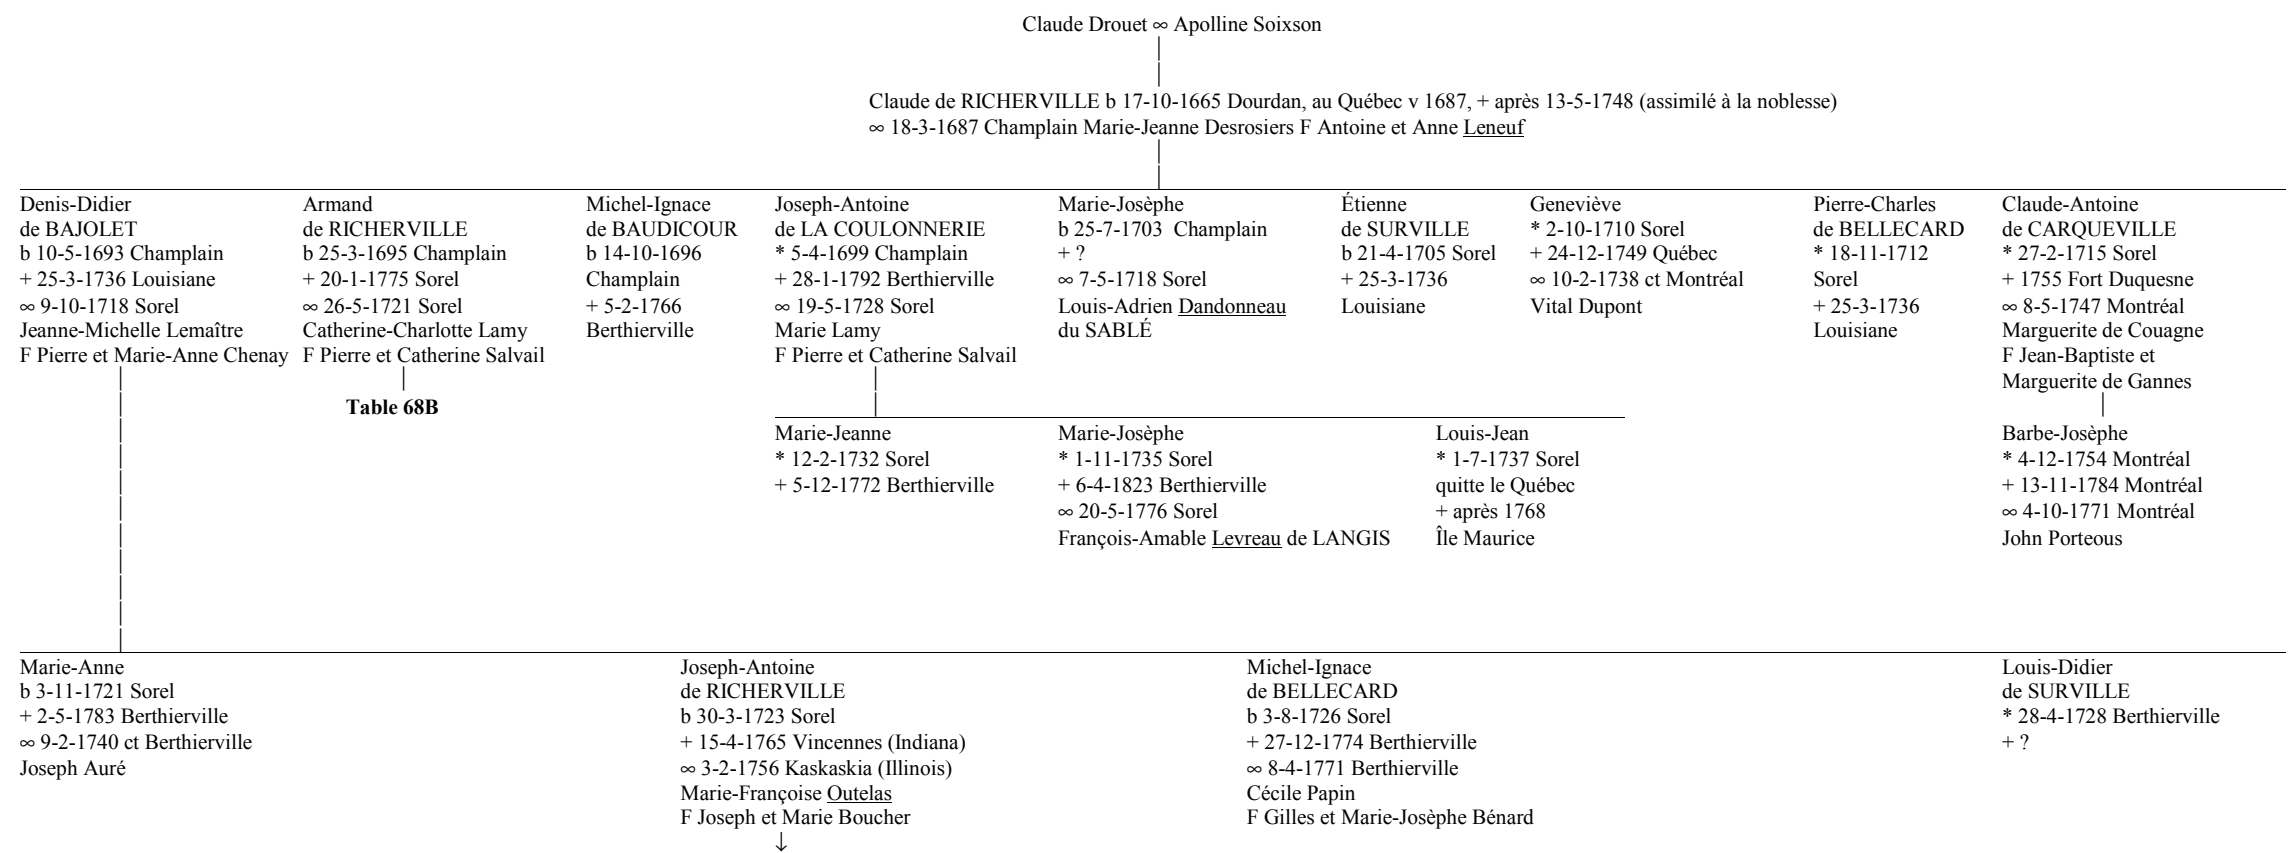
Claude Drouet ∞ Apolline Soixson

Claude de RICHERVILLE b 17-10-1665 Dourdan, au Québec v 1687, + après 13-5-1748 (assimilé à la noblesse)
∞ 18-3-1687 Champlain Marie-Jeanne Desrosiers F Antoine et Anne Leneuf

Denis-Didier
de BAJOLET
b 10-5-1693 Champlain
+ 25-3-1736 Louisiane
∞ 9-10-1718 Sorel
Jeanne-Michelle Lemaître
F Pierre et Marie-Anne Chenay

Armand
de RICHERVILLE
b 25-3-1695 Champlain
+ 20-1-1775 Sorel
∞ 26-5-1721 Sorel
Catherine-Charlotte Lamy
F Pierre et Catherine Salvail

Table 68B

Michel-Ignace
de BAUDICOUR
b 14-10-1696
Champlain
+ 5-2-1766
Berthierville

Joseph-Antoine
de LA COULONNERIE
* 5-4-1699 Champlain
+ 28-1-1792 Berthierville
∞ 19-5-1728 Sorel
Marie Lamy
F Pierre et Catherine Salvail

Marie-Josèphe
b 25-7-1703 Champlain
+ ?
∞ 7-5-1718 Sorel
Louis-Adrien Dandonneau
du SABLÉ

Étienne
de SURVILLE
b 21-4-1705 Sorel
+ 25-3-1736
Louisiane

Geneviève
* 2-10-1710 Sorel
+ 24-12-1749 Québec
∞ 10-2-1738 ct Montréal
Vital Dupont

Pierre-Charles
de BELLECARD
* 18-11-1712
Sorel
+ 25-3-1736
Louisiane

Claude-Antoine
de CARQUEVILLE
* 27-2-1715 Sorel
+ 1755 Fort Duquesne
∞ 8-5-1747 Montréal
Marguerite de Couagne
F Jean-Baptiste et
Marguerite de Gannes

Marie-Jeanne
* 12-2-1732 Sorel
+ 5-12-1772 Berthierville

Marie-Josèphe
* 1-11-1735 Sorel
+ 6-4-1823 Berthierville
∞ 20-5-1776 Sorel
François-Amable Levreau de LANGIS

Louis-Jean
* 1-7-1737 Sorel
quitte le Québec
+ après 1768
Île Maurice

Barbe-Josèphe
* 4-12-1754 Montréal
+ 13-11-1784 Montréal
∞ 4-10-1771 Montréal
John Porteous

Marie-Anne
b 3-11-1721 Sorel
+ 2-5-1783 Berthierville
∞ 9-2-1740 ct Berthierville
Joseph Auré

Joseph-Antoine
de RICHERVILLE
b 30-3-1723 Sorel
+ 15-4-1765 Vincennes (Indiana)
∞ 3-2-1756 Kaskaskia (Illinois)
Marie-Françoise Outelas
F Joseph et Marie Boucher
↓

Michel-Ignace
de BELLECARD
b 3-8-1726 Sorel
+ 27-12-1774 Berthierville
∞ 8-4-1771 Berthierville
Cécile Papin
F Gilles et Marie-Josèphe Bénard

Louis-Didier
de SURVILLE
* 28-4-1728 Berthierville
+ ?